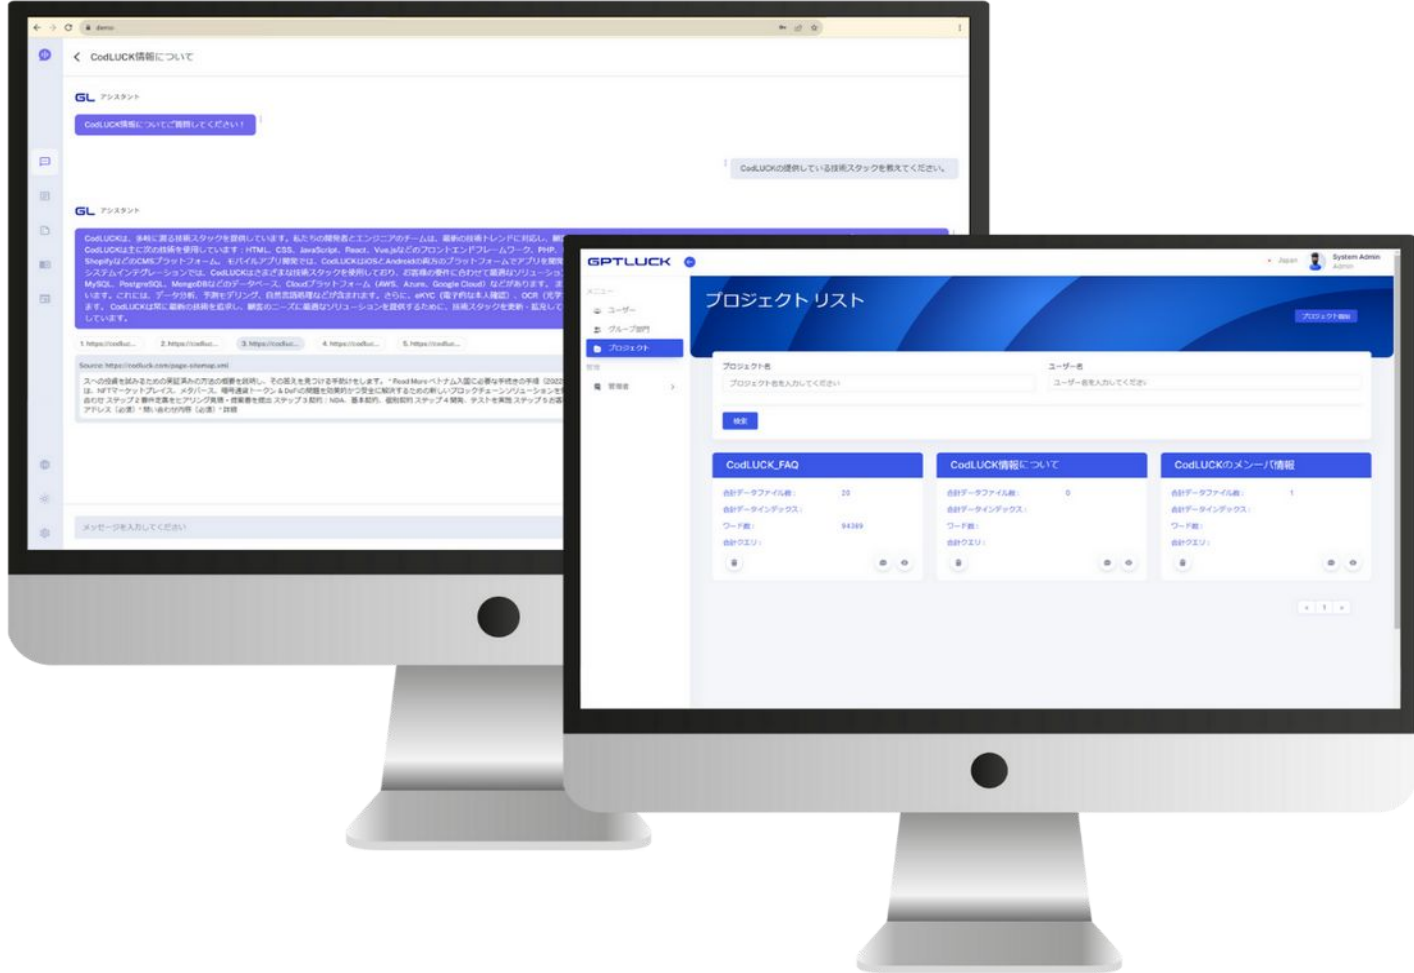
demo

CodLUCK情報について

GL アシスタント

CodLUCK情報についてご質問してください！

CodLUCKの提供している技術スタックを教えてください。

GL アシスタント

CodLUCKは、多岐に渡る技術スタックを提供しています。私たちの開発者とエンジニアのチームは、最新の技術トレンドに対応し、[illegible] CodLUCKは主に次の技術を使用しています：HTML、CSS、JavaScript、React、Vue.jsなどのフロントエンドフレームワーク、PHP、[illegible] ShopifyなどのCMSプラットフォーム。モバイルアプリ開発では、CodLUCKはiOSとAndroidの両方のプラットフォームでアプリを開発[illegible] システムインテグレーションでは、CodLUCKはさまざまな技術スタックを使用しており、お客様の要件に合わせて最適なソリューション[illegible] MySQL、PostgreSQL、MongoDBなどのデータベース、Cloudプラットフォーム（AWS、Azure、Google Cloud）などがあります。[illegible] います。これには、データ分析、予測モデリング、自然言語処理などが含まれます。さらに、eKYC（電子的な本人確認）、OCR（光学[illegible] ます。CodLUCKは常に最新の技術を追求し、顧客のニーズに最適なソリューションを提供するために、技術スタックを更新・拡充して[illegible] しています。

1.https://codluc... 2.https://codluc... 3.https://codluc... 4.https://codluc... 5.https://codluc...

Source: https://codluck.com/page-sitemap.xml

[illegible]

メッセージを入力してください

GPTLUCK

Japan System Admin Admin

メニュー
ユーザー
グループ部門
プロジェクト
管理
管理者

プロジェクト リスト

プロジェクト追加

プロジェクト名
プロジェクト名を入力してください
ユーザー名
ユーザー名を入力してください

検索

CodLUCK_FAQ
合計データファイル数: 20
合計データインデックス:
ワード数: 94389
合計クエリ:

CodLUCK情報について
合計データファイル数: 0
合計データインデックス:
ワード数:
合計クエリ:

CodLUCKのメンバー情報
合計データファイル数: 1
合計データインデックス:
ワード数:
合計クエリ:

< 1 >